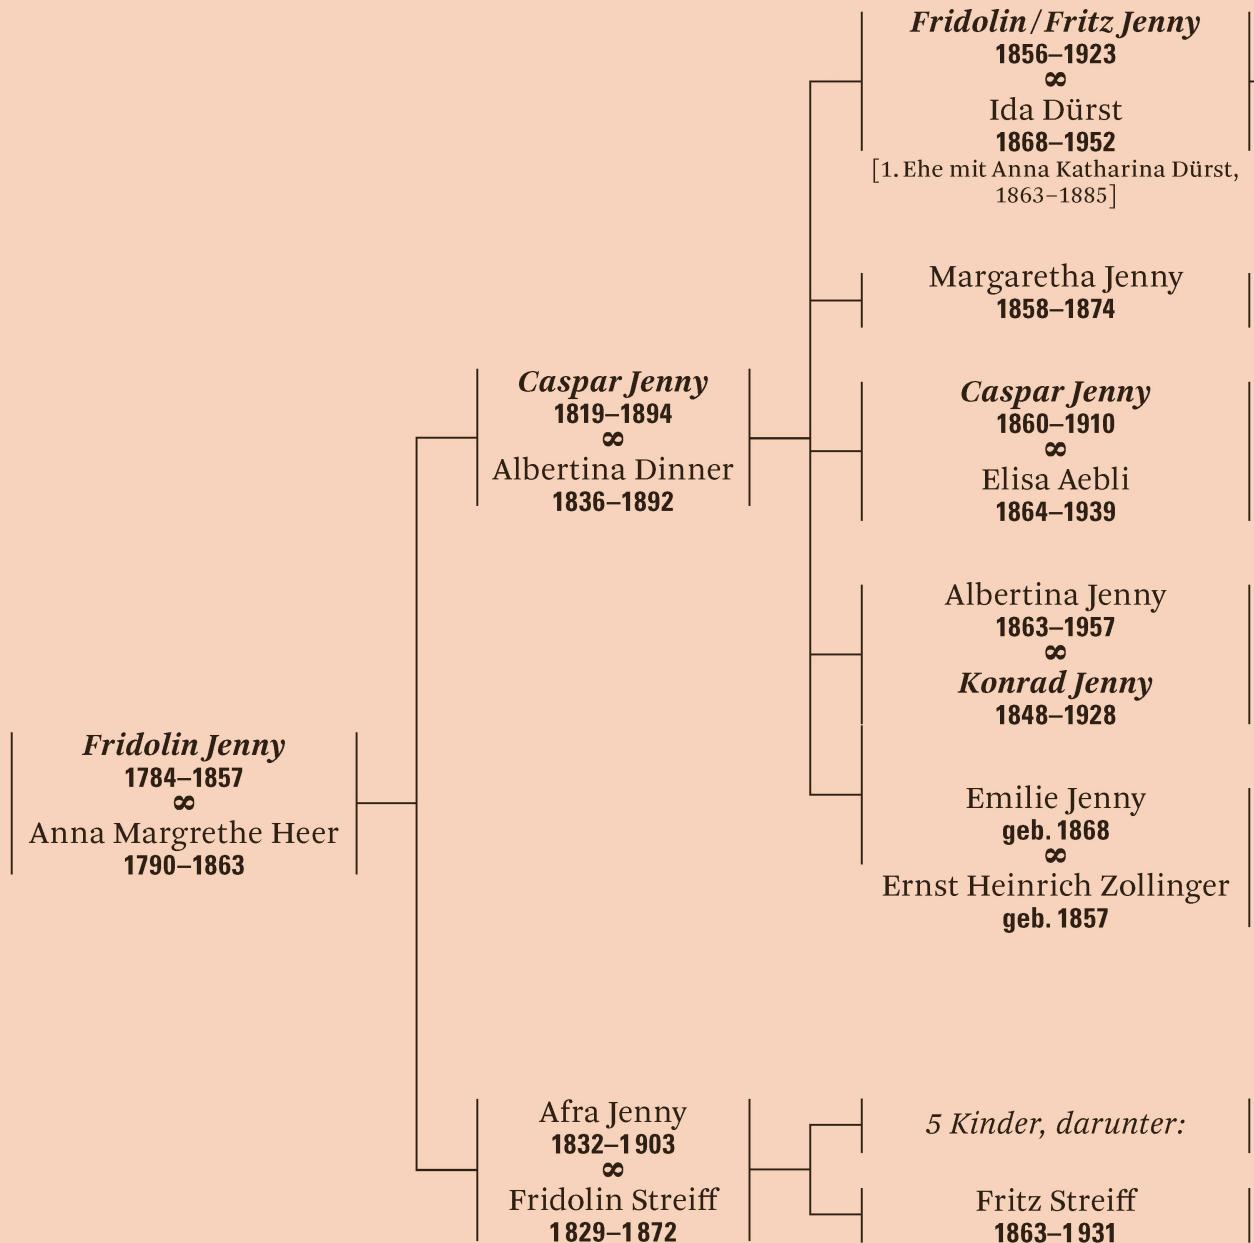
Fridolin Jenny
1784–1857
∞
Anna Margrethe Heer
1790–1863

Caspar Jenny
1819–1894
∞
Albertina Dinner
1836–1892

Fridolin / Fritz Jenny
1856–1923
∞
Ida Dürst
1868–1952
[1. Ehe mit Anna Katharina Dürst, 1863–1885]

Margaretha Jenny
1858–1874

Caspar Jenny
1860–1910
∞
Elisa Aebli
1864–1939

Albertina Jenny
1863–1957
∞
Konrad Jenny
1848–1928

Emilie Jenny
geb. 1868
∞
Ernst Heinrich Zollinger
geb. 1857

Afra Jenny
1832–1903
∞
Fridolin Streiff
1829–1872

5 Kinder, darunter:

Fritz Streiff
1863–1931